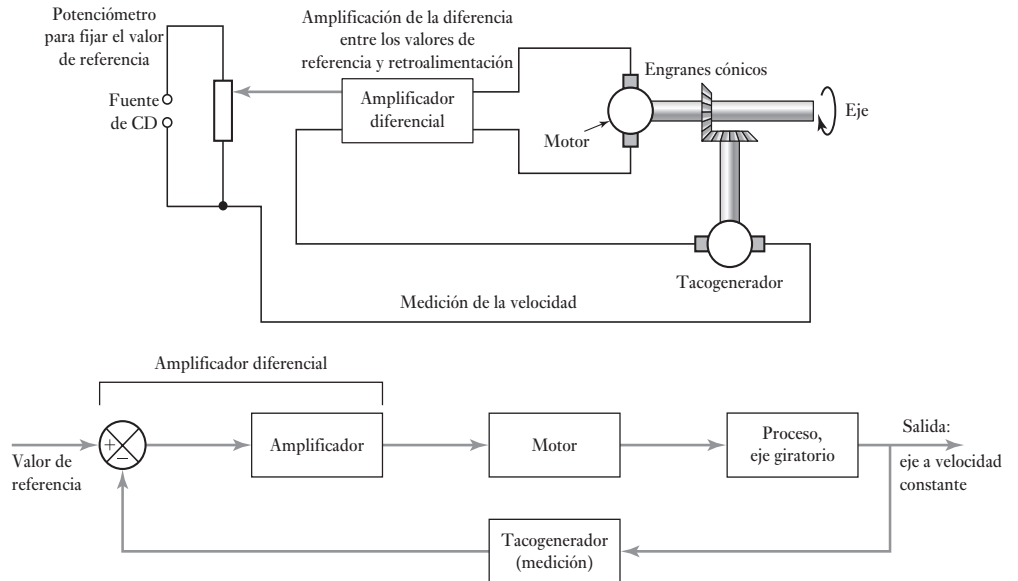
Potenciómetro para fijar el valor de referencia

Amplificación de la diferencia entre los valores de referencia y retroalimentación

Engranes cónicos

Fuente de CD

Amplificador diferencial

Eje

Motor

Tacogenerador

Medición de la velocidad

Amplificador diferencial

Valor de referencia

+

–

Amplificador

Motor

Proceso, eje giratorio

Salida: eje a velocidad constante

Tacogenerador (medición)